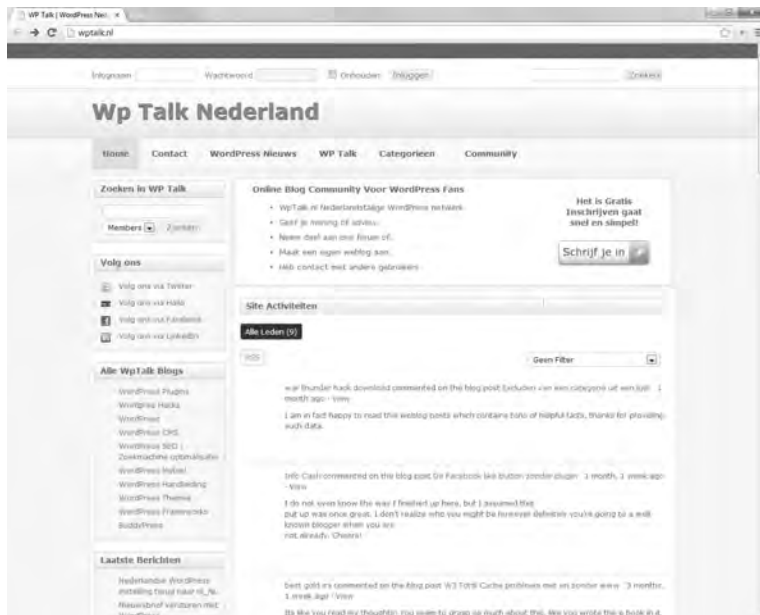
WP Talk | WordPress Ned ×

wptalk.nl

Inloggnaen Wachtwoord Onthouden Inloggen Zoeken

Wp Talk Nederland

Home Contact WordPress Nieuws WP Talk Categorieen Community

Zoeken in WP Talk

Members Zoeken

Volg ons

Volg ons via Twitter

Volg ons via Hallo

Volg ons via Facebook

Volg ons via LinkedIn

Alle WpTalk Blogs

WordPress Plugins

WordPress Hacks

WordPress

WordPress CMS

WordPress SEO | Zoekmachine optimalisatie

WordPress Helpen

WordPress Handleiding

WordPress Thema

WordPress Frameworks

BuddyPress

Laatste Berichten

Nederlandse WordPress instelling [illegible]

Nieuwsbrief versturen met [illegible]

Online Blog Community Voor WordPress Fans

• WpTalk.nl Nederlandstalige WordPress netwerk.

• Geef je mening of advies.

• Neem deel aan ons forum of.

• Maak een eigen weblog aan.

• Heb contact met andere gebruikers.

Het is Gratis Inschrijven gaat snel en simpel!

Schrijf je in

Site Activiteiten

Alle Leden (9)

RSS

Geen Filter

war thunder hack download commented on the blog post Excluden van een categorie uit een loop · 1 month ago · View

I am in fact happy to read this weblog posts which contains tons of helpful facts, thanks for providing such data.

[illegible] Cash commented on the blog post Dé Facebook like button zonder plugin · 1 month, 1 week ago · View

I do not even know the way I finished up here, but I assumed this put up was once great. I don't realize who you might be however definitely you're going to a well-known blogger when you are not already. Cheers!

best gold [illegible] commented on the blog post W3 Total Cache problemen met en zonder www · 3 months, 1 week ago · View

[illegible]